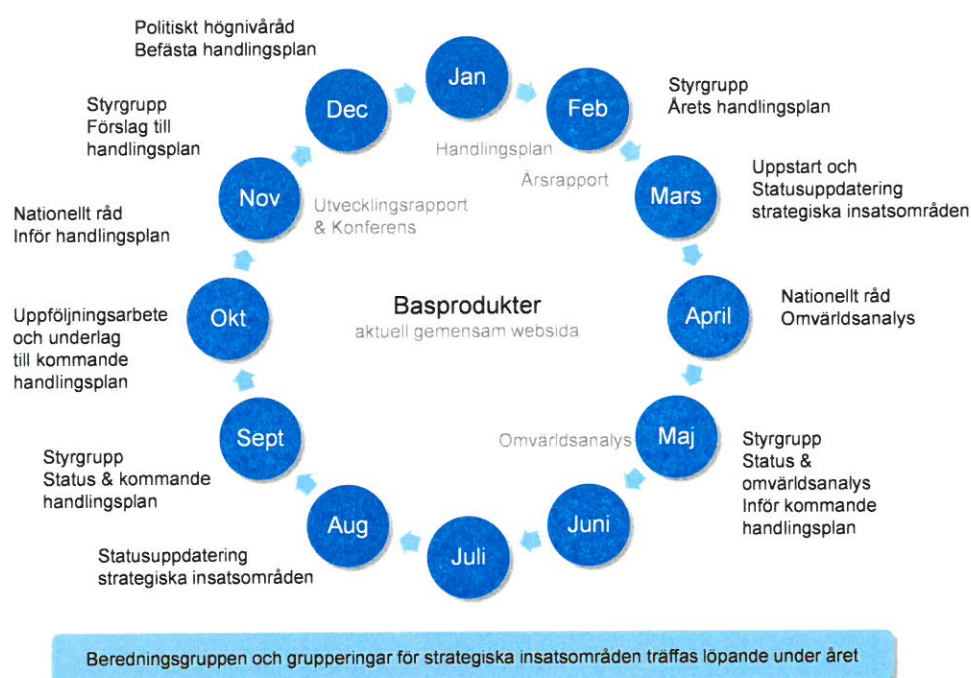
Politiskt högnivåråd
Befästa handlingsplan

Jan

Styrgrupp
Årets handlingsplan

Feb

Handlingsplan

Årsrapport

Dec

Styrgrupp
Förslag till handlingsplan

Mars

Uppstart och Statusuppdatering strategiska insatsområden

Nov

Utvecklingsrapport & Konferens

Nationellt råd
Inför handlingsplan

April

Nationellt råd
Omvärldsanalys

Basprodukter
aktuell gemensam websida

Okt

Uppföljningsarbete och underlag till kommande handlingsplan

Maj

Omvärldsanalys

Styrgrupp
Status & omvärldsanalys
Inför kommande handlingsplan

Sept

Styrgrupp
Status & kommande handlingsplan

Juni

Aug

Juli

Statusuppdatering
strategiska insatsområden

Beredningsgruppen och grupperingar för strategiska insatsområden träffas löpande under året